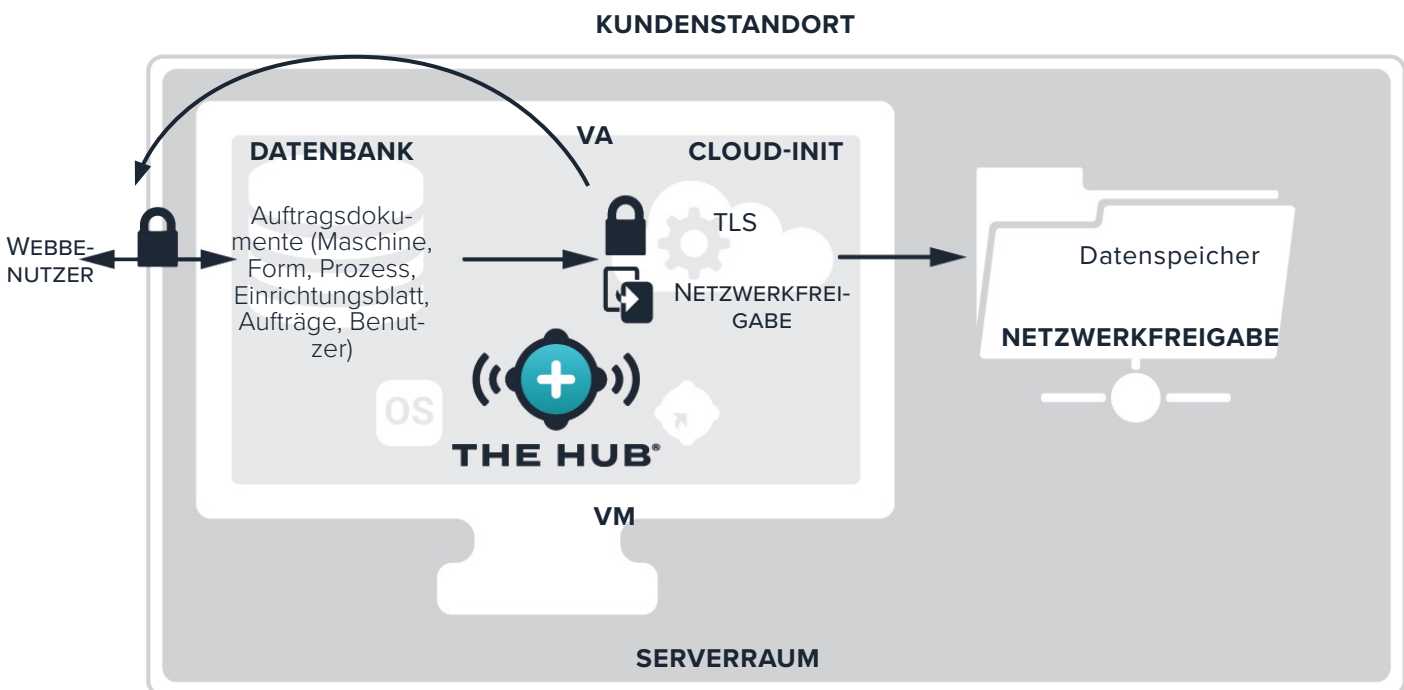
KUNDENSTANDORT

VA

DATENBANK

CLOUD-INIT

WEBBENUTZER

Auftragsdokumente (Maschine, Form, Prozess, Einrichtungsblatt, Aufträge, Benutzer)

TLS

NETZWERKFREIGABE

Datenspeicher

NETZWERKFREIGABE

OS

THE HUB®

VM

SERVERRAUM